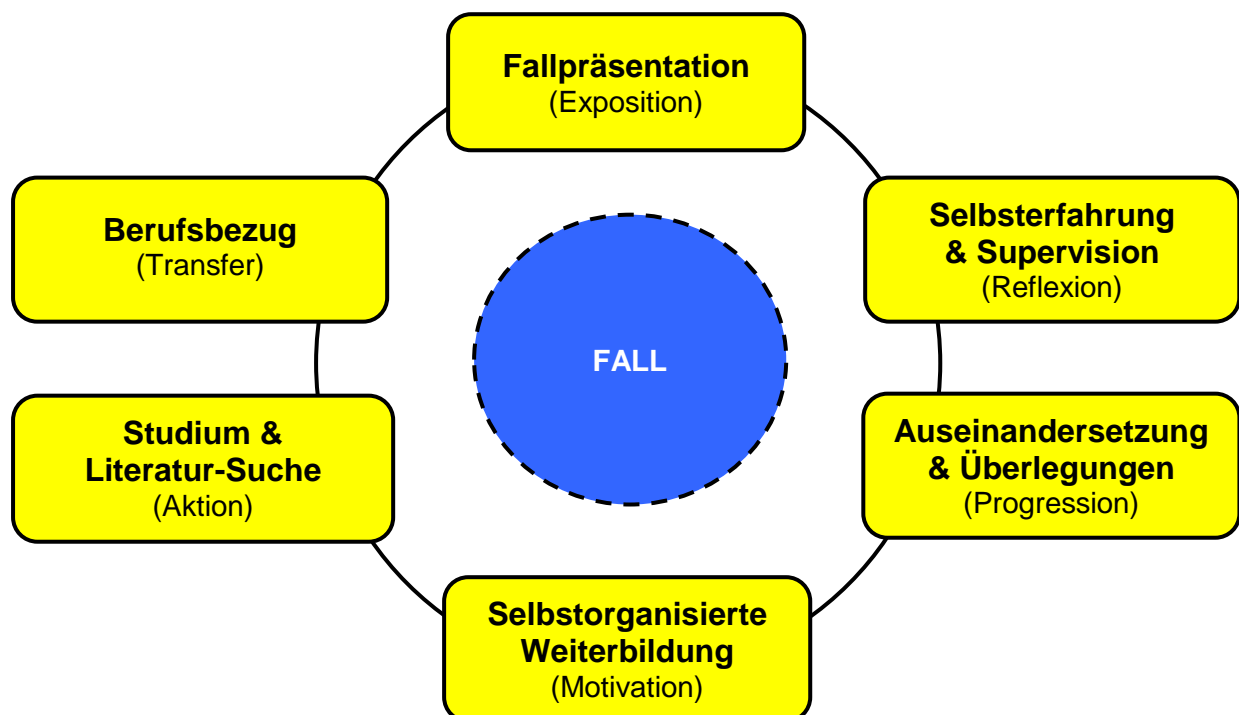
Fallpräsentation
(Exposition)

Selbsterfahrung & Supervision
(Reflexion)

Auseinandersetzung & Überlegungen
(Progression)

Selbstorganisierte Weiterbildung
(Motivation)

Studium & Literatur-Suche
(Aktion)

Berufsbezug
(Transfer)

FALL